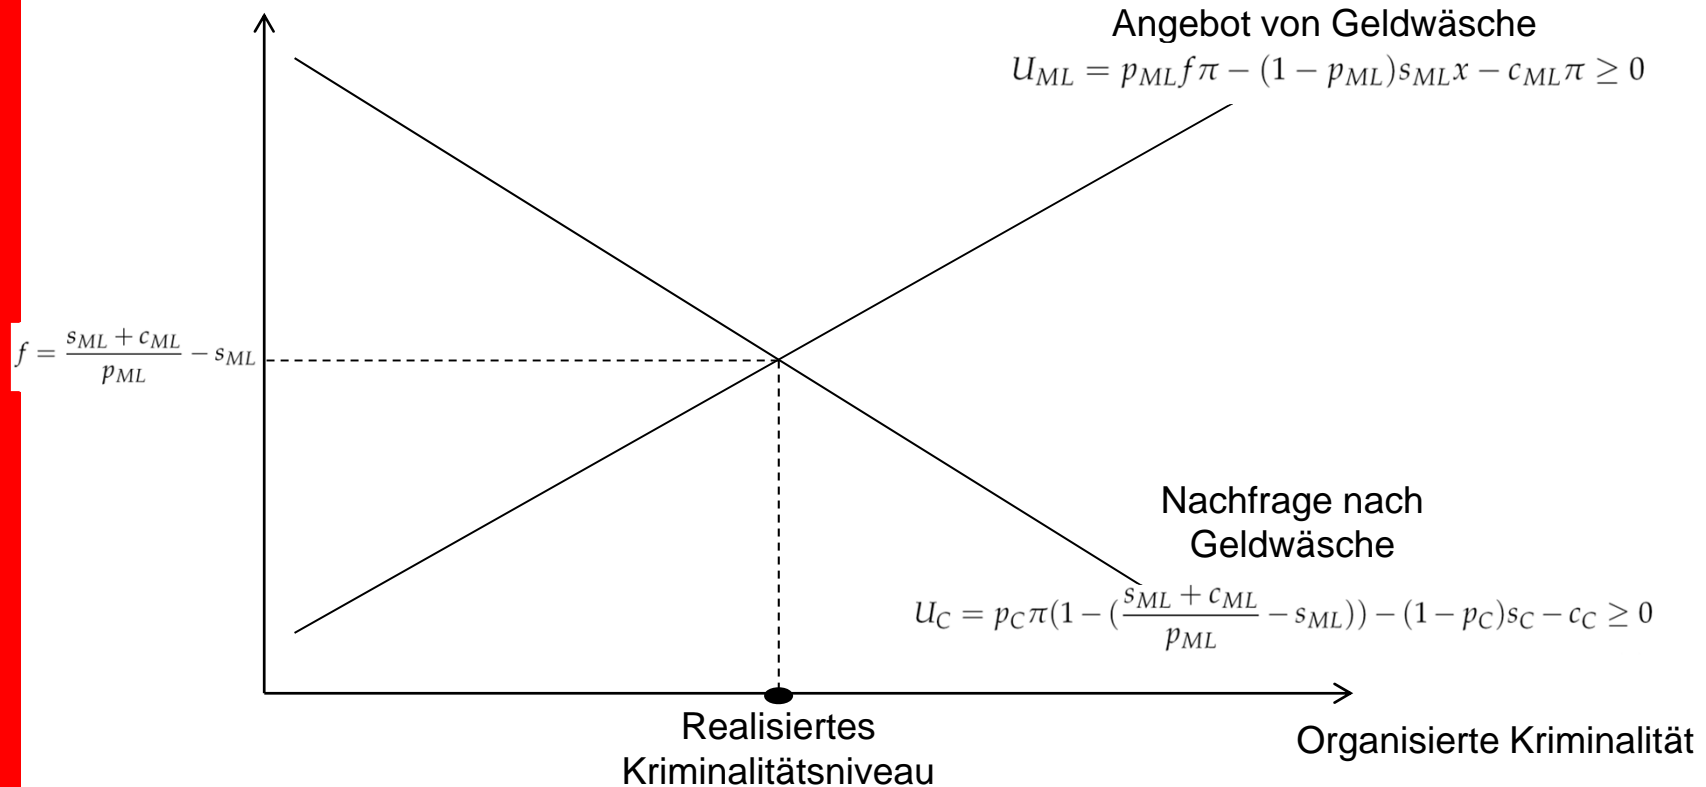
Angebot von Geldwäsche
$U_{ML} = p_{ML} f \pi - (1 - p_{ML}) s_{ML} x - c_{ML} \pi \geq 0$

$f = \frac{s_{ML} + c_{ML}}{p_{ML}} - s_{ML}$

Nachfrage nach Geldwäsche
$U_C = p_C \pi (1 - (\frac{s_{ML} + c_{ML}}{p_{ML}} - s_{ML})) - (1 - p_C) s_C - c_C \geq 0$

Realisiertes Kriminalitätsniveau

Organisierte Kriminalität